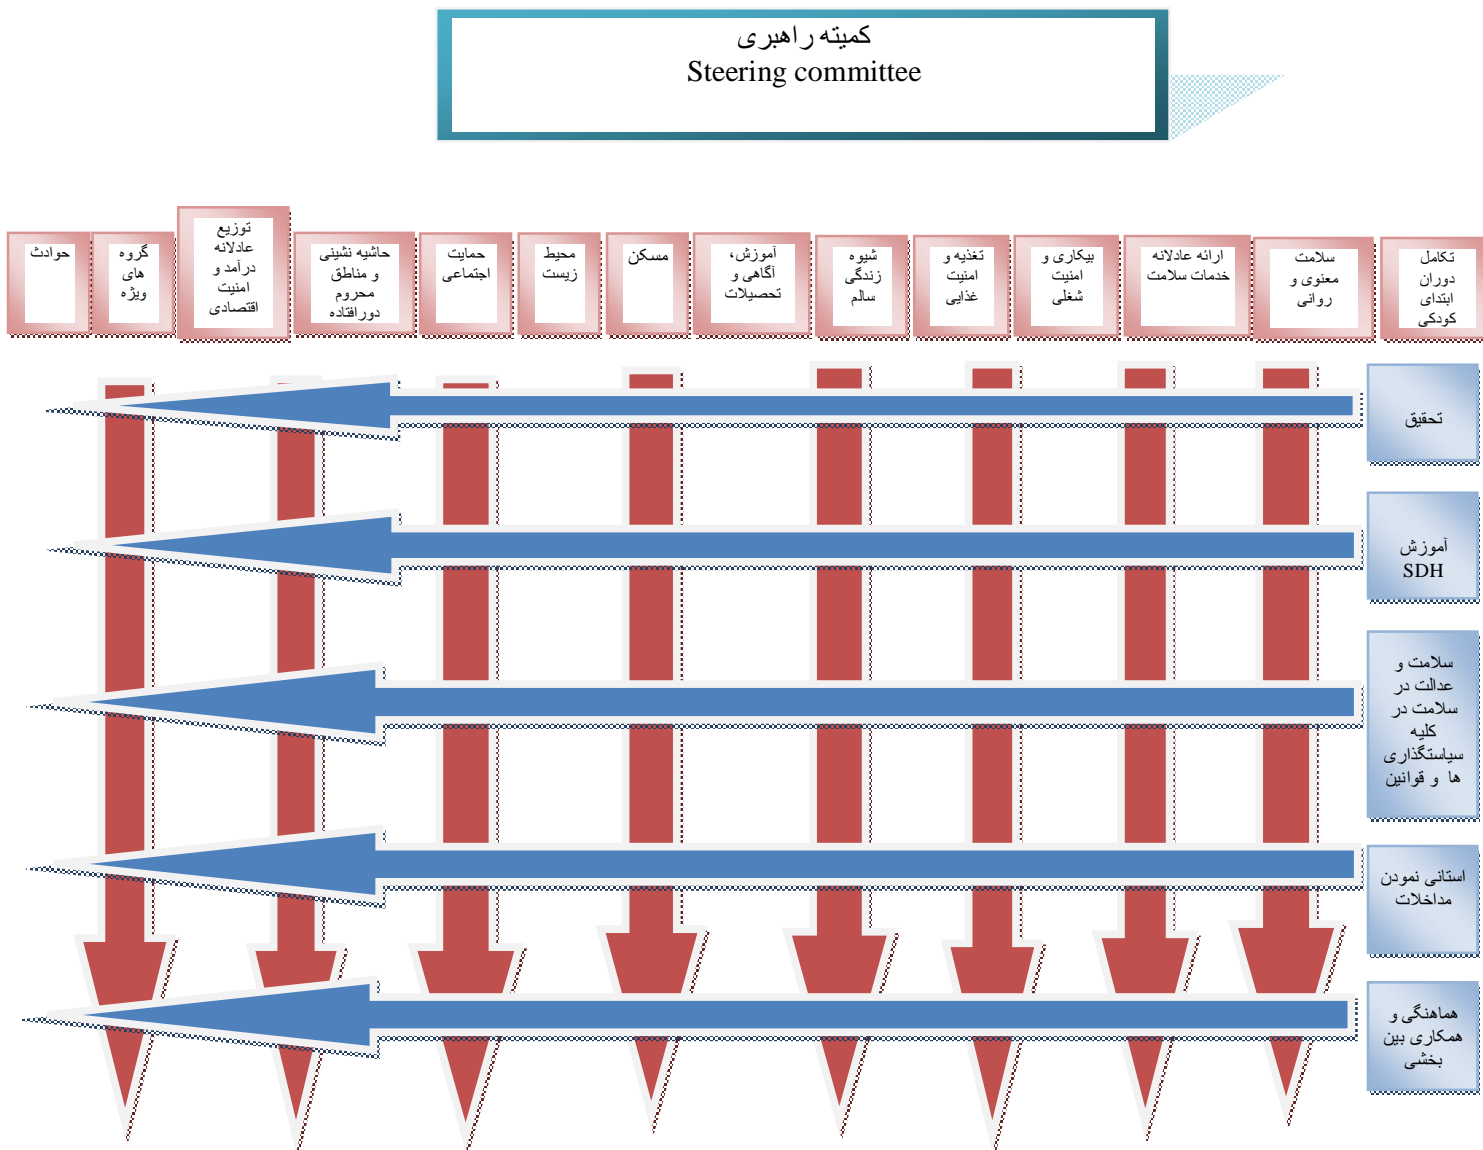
کمیته راهبری
Steering committee

تکامل دوران ابتدای کودکی

سلامت معنوی و روانی

ارائه عادلانه خدمات سلامت

بیکاری و امنیت شغلی

تغذیه و امنیت غذایی

شیوه زندگی سالم

آموزش، آگاهی و تحصیلات

مسکن

محیط زیست

حمایت اجتماعی

حاشیه نشینی و مناطق محروم دورافتاده

توزیع عادلانه درآمد و امنیت اقتصادی

گروه های ویژه

حوادث

تحقیق

آموزش SDH

سلامت و عدالت در سلامت در کلیه سیاستگذاری ها و قوانین

استانی نمودن مداخلات

هماهنگی و همکاری بین بخشی